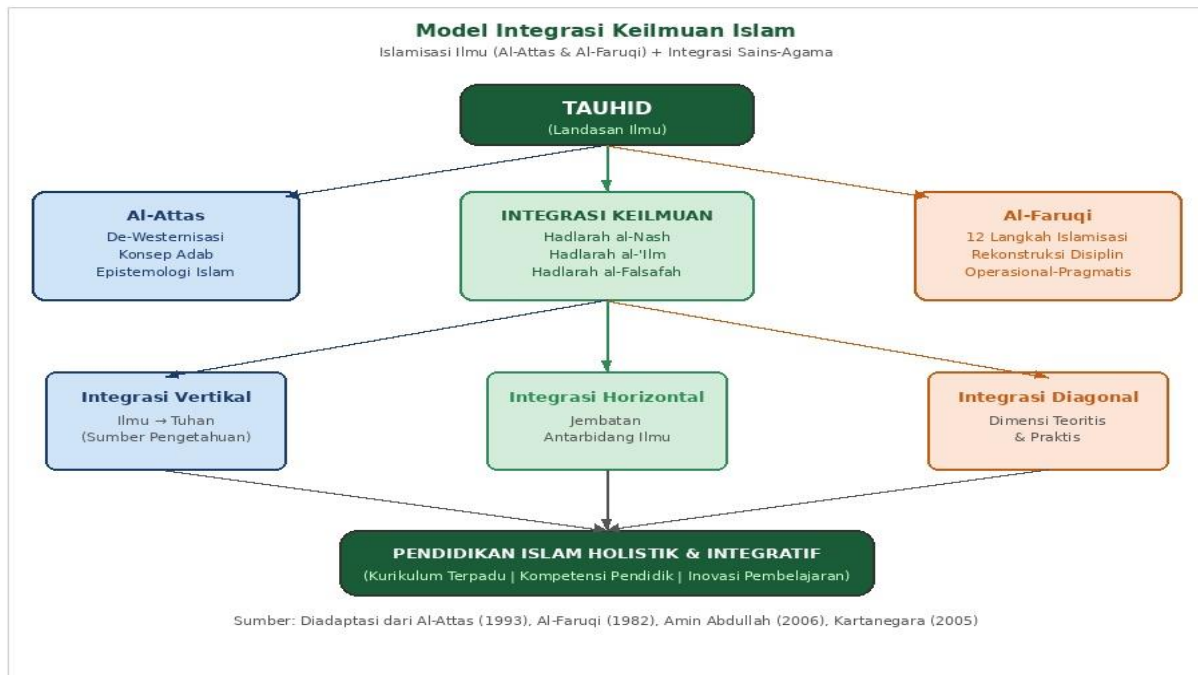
Model Integrasi Keilmuan Islam

Islamisasi Ilmu (Al-Attas & Al-Faruqi) + Integrasi Sains-Agama

TAUHID
(Landasan Ilmu)

Al-Attas
De-Westernisasi
Konsep Adab
Epistemologi Islam

INTEGRASI KEILMUAN
Hadlarah al-Nash
Hadlarah al-'Ilm
Hadlarah al-Falsafah

Al-Faruqi
12 Langkah Islamisasi
Rekonstruksi Disiplin
Operasional-Pragmatis

Integrasi Vertikal
Ilmu → Tuhan
(Sumber Pengetahuan)

Integrasi Horizontal
Jembatan
Antarbidang Ilmu

Integrasi Diagonal
Dimensi Teoritis
& Praktis

PENDIDIKAN ISLAM HOLISTIK & INTEGRATIF
(Kurikulum Terpadu | Kompetensi Pendidik | Inovasi Pembelajaran)

Sumber: Diadaptasi dari Al-Attas (1993), Al-Faruqi (1982), Amin Abdullah (2006), Kartanegara (2005)